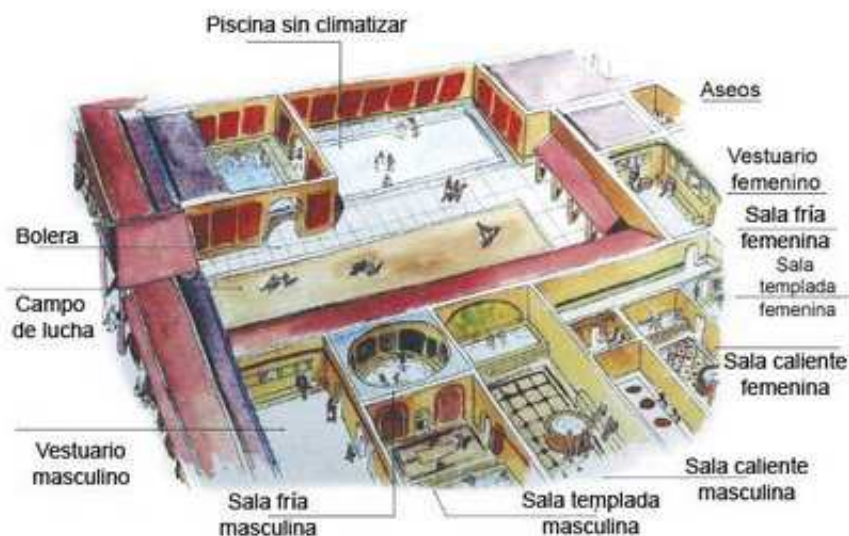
Piscina sin climatizar

Aseos

Vestuario femenino

Sala fría femenina

Sala templada femenina

Bolera

Campo de lucha

Sala caliente femenina

Vestuario masculino

Sala fría masculina

Sala templada masculina

Sala caliente masculina